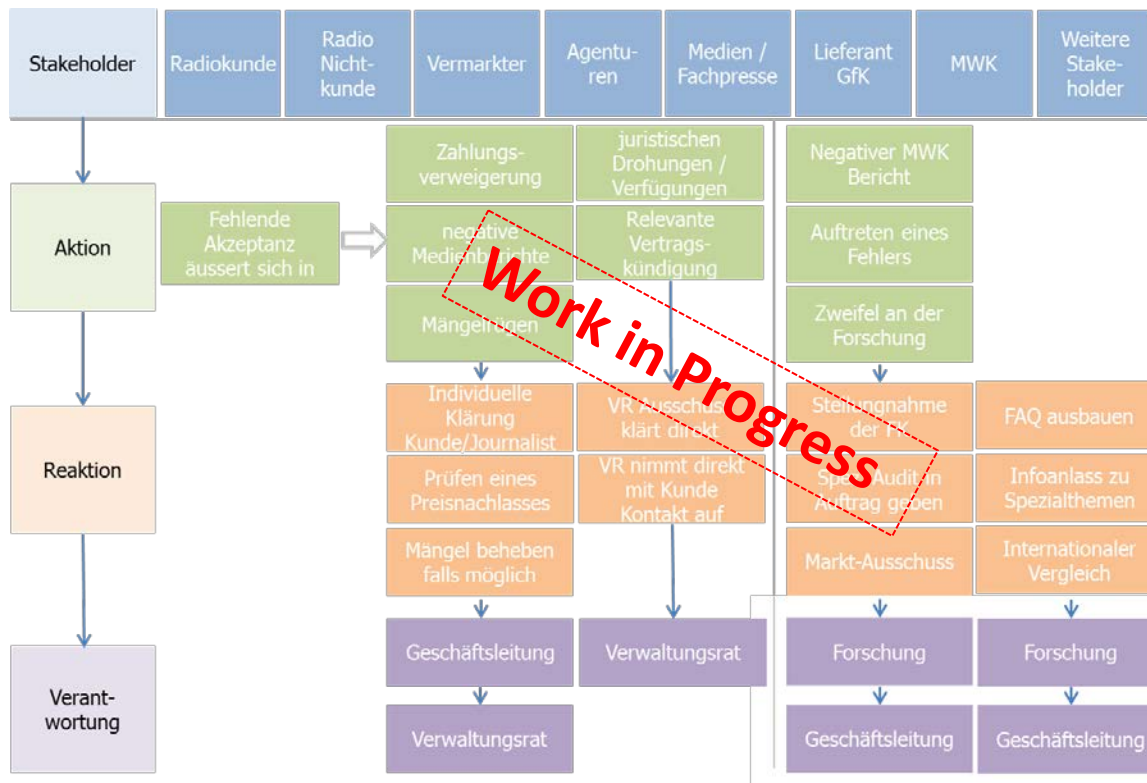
Stakeholder

Radiokunde

Radio Nicht-kunde

Vermarkter

Agentu-ren

Medien / Fachpresse

Lieferant GfK

MWK

Weitere Stake-holder

Aktion

Fehlende Akzeptanz äussert sich in

Zahlungs-verweigerung

negative Medienberichte

Mängelrügen

juristischen Drohungen / Verfügungen

Relevante Vertrags-kündigung

Negativer MWK Bericht

Auftreten eines Fehlers

Zweifel an der Forschung

Reaktion

Individuelle Klärung Kunde/Journalist

Prüfen eines Preisnachlasses

Mängel beheben falls möglich

VR Ausschuss klärt direkt

VR nimmt direkt mit Kunde Kontakt auf

Stellungnahme der FK

Spez. Audit in Auftrag geben

Markt-Ausschuss

FAQ ausbauen

Infoanlass zu Spezialthemen

Internationaler Vergleich

Verant-wortung

Geschäftsleitung

Verwaltungsrat

Verwaltungsrat

Forschung

Geschäftsleitung

Forschung

Geschäftsleitung

Work in Progress